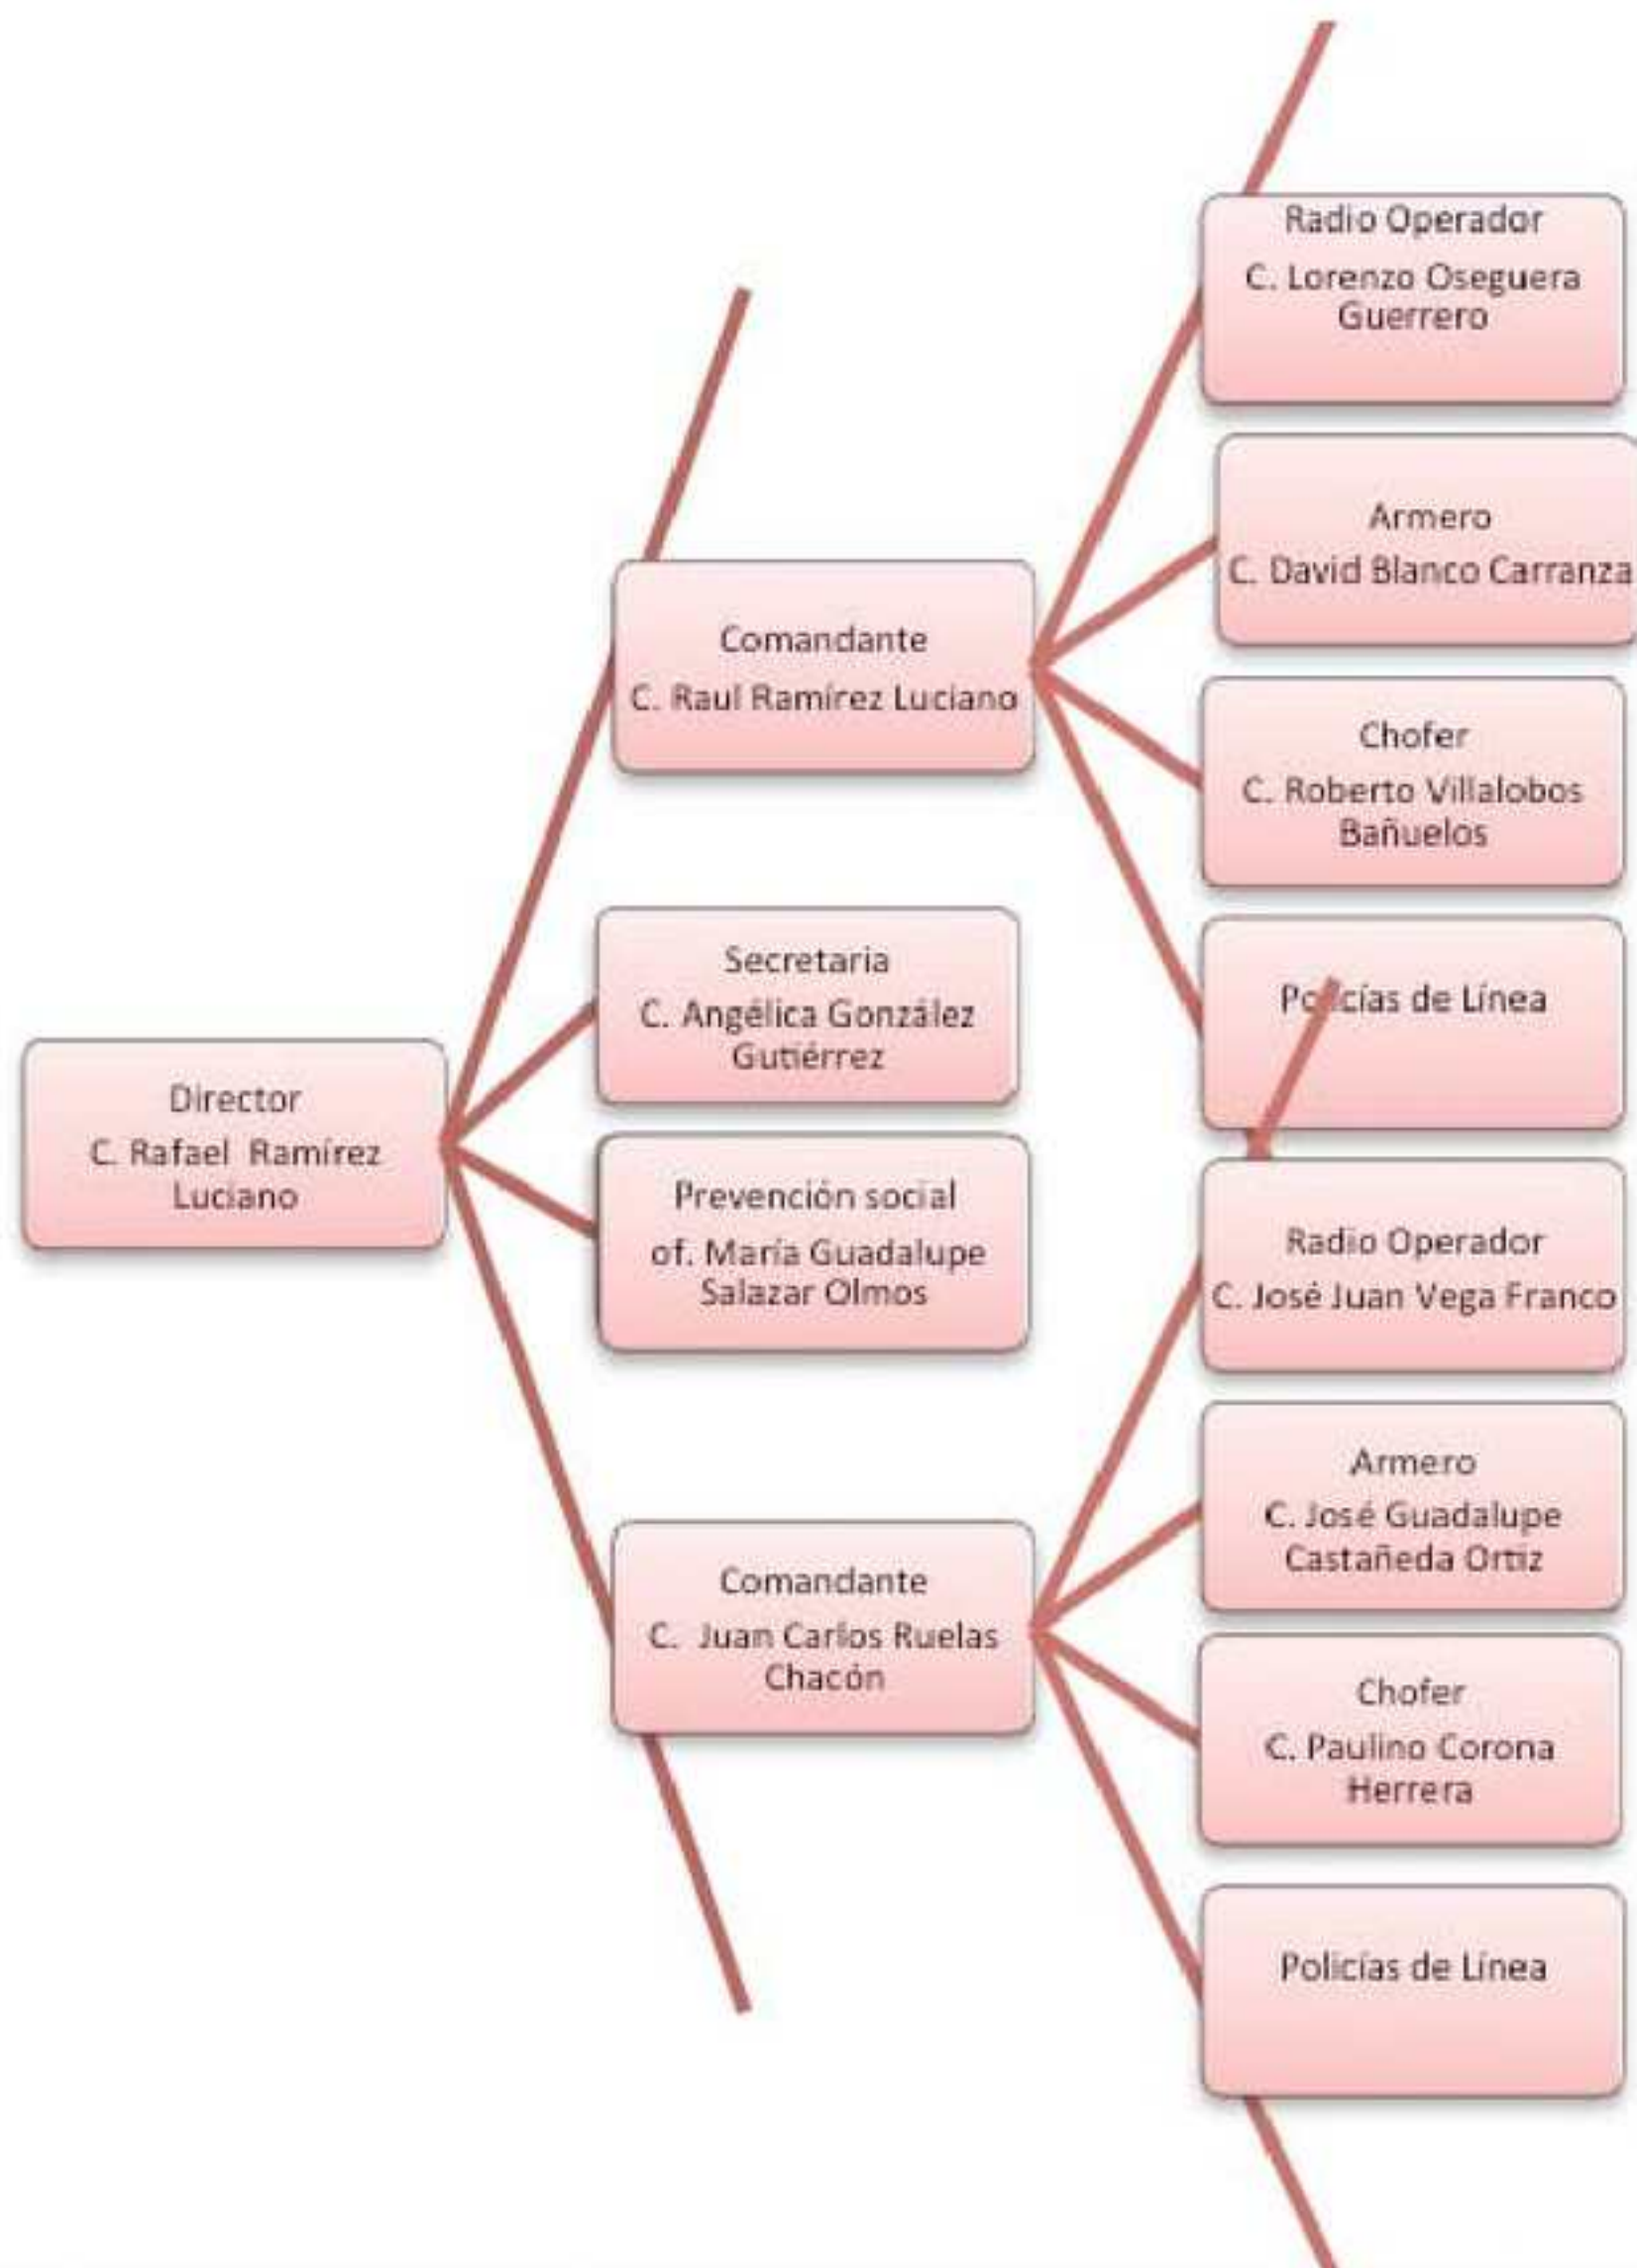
Director
C. Rafael Ramírez Luciano

Comandante
C. Raul Ramírez Luciano

Secretaria
C. Angélica González Gutiérrez

Prevención social
of. María Guadalupe Salazar Olmos

Comandante
C. Juan Carlos Ruelas Chacón

Radio Operador
C. Lorenzo Oseguera Guerrero

Armero
C. David Blanco Carranza

Chofer
C. Roberto Villalobos Bañuelos

Policías de Línea

Radio Operador
C. José Juan Vega Franco

Armero
C. José Guadalupe Castañeda Ortiz

Chofer
C. Paulino Corona Herrera

Policías de Línea